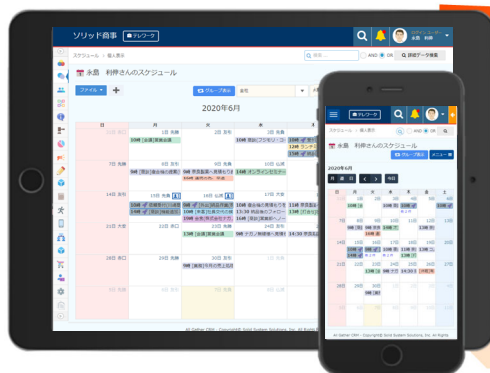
ソリッド商事 テレワーク

永島 利枠

スケジュール 〉 個人表示

永島 利枠さんのスケジュール

ファイル

グループ表示

2020年6月

日 月 火 水

31 赤口 1日 先勝 2日 友引

10時 [会議]営業会議 10時 [現訪]フジモリ・コ

7日 先勝 8日 友引 9日 先負

9時 [現訪]藤谷様の提案打 9時 見積書案の作成 12時 オンラインセミナー

14日 先負 15日 仏滅 16日 大安

10時 在宅勤務 10時 [作業]商品説明 11時 見積書の作成

21日 大安 22日 赤口 23日 先勝

10時 [会議]営業会議 13:30 商品会のフォロ

28日 赤口 29日 先勝 30日 友引

9時 [休業]今月の売上報告

All Gather CRM - Copyright Solid System Solutions, Inc. All Rights Reserved.

テレワーク

スケジュール 〉 個人表示

永島 利枠さんのスケジュール

グループ表示 メニュー

2020年6月

今日

月 週 日

日 月 火 水 木 金 土

All Gather CRM - Copyright Solid System Solutions, Inc. All Rights Reserved.